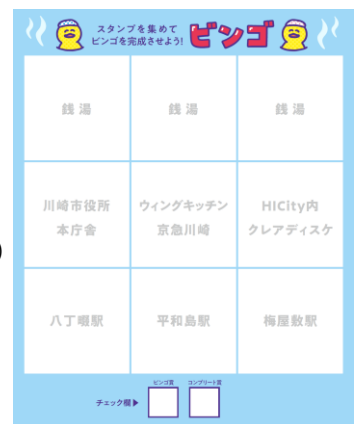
スタンプを集めて
ビンゴを完成させよう!
ビンゴ

| 銭湯 | 銭湯 | 銭湯 |
|---|---|---|
| 川崎市役所 本庁舎 | ウィングキッチン 京急川崎 | HICity内 クレアディスケ |
| 八丁畷駅 | 平和島駅 | 梅屋敷駅 |

ビンゴ賞 コンプリート賞
チェック欄▶